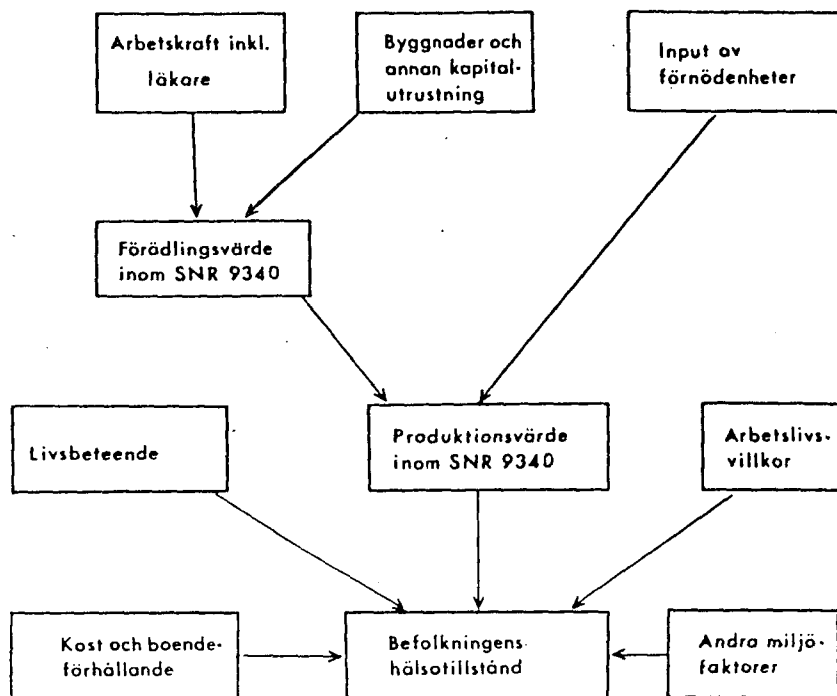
Arbetskraft inkl. läkare

Byggnader och annan kapital-utrustning

Input av förnödenheter

Förädlingsvärde inom SNR 9340

Livsbeteende

Produktionsvärde inom SNR 9340

Arbetslivs-villkor

Kost och boende-förhållande

Befolkningens hälsotillstånd

Andra miljö-faktorer